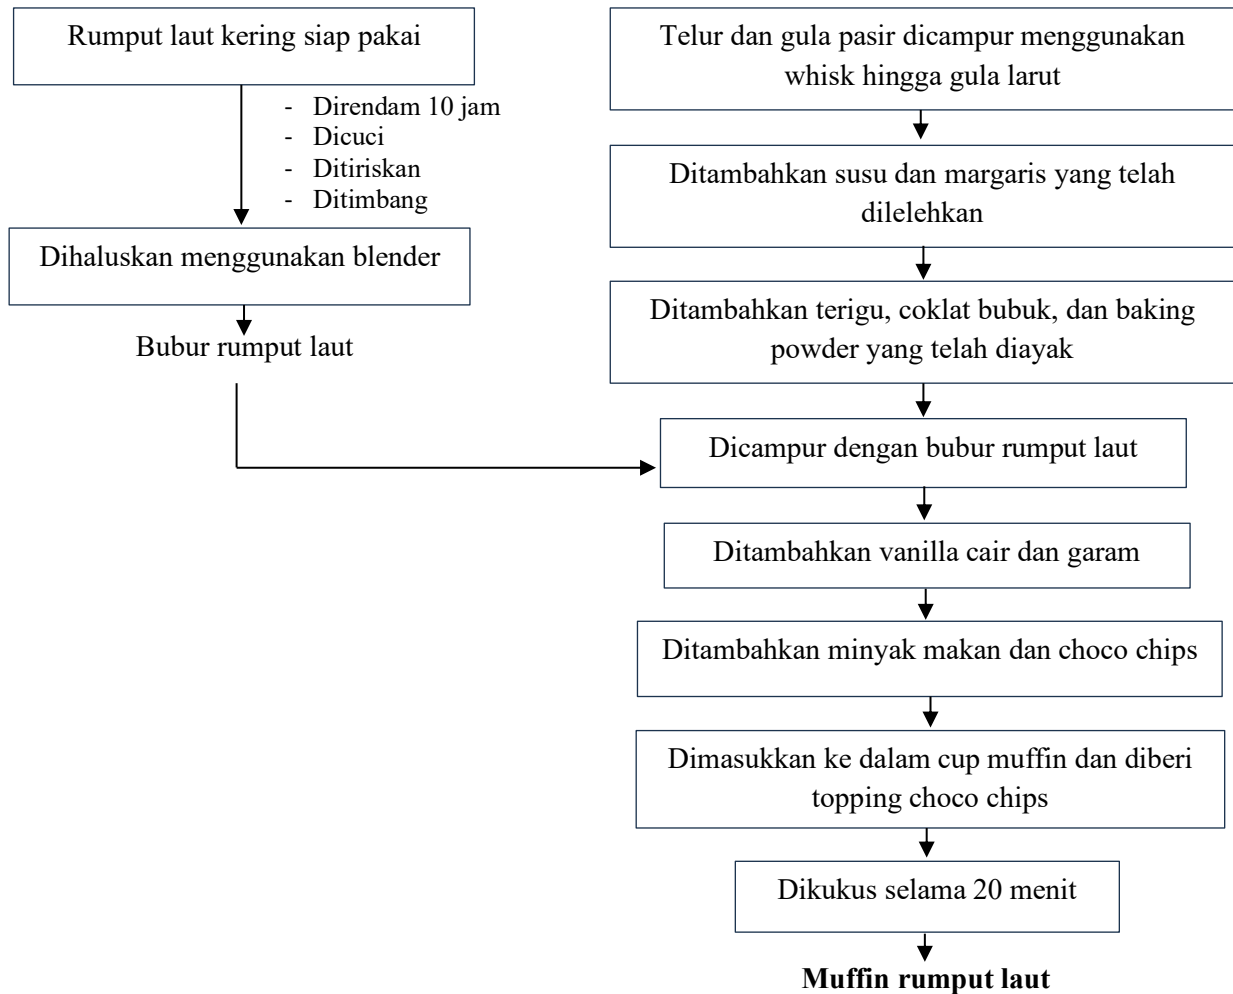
Rumput laut kering siap pakai

- Direndam 10 jam
- Dicuci
- Ditiriskan
- Ditimbang

Dihaluskan menggunakan blender

Bubur rumput laut

Telur dan gula pasir dicampur menggunakan whisk hingga gula larut

Ditambahkan susu dan margaris yang telah dilelehkan

Ditambahkan terigu, coklat bubuk, dan baking powder yang telah diayak

Dicampur dengan bubur rumput laut

Ditambahkan vanilla cair dan garam

Ditambahkan minyak makan dan choco chips

Dimasukkan ke dalam cup muffin dan diberi topping choco chips

Dikukus selama 20 menit

**Muffin rumput laut**